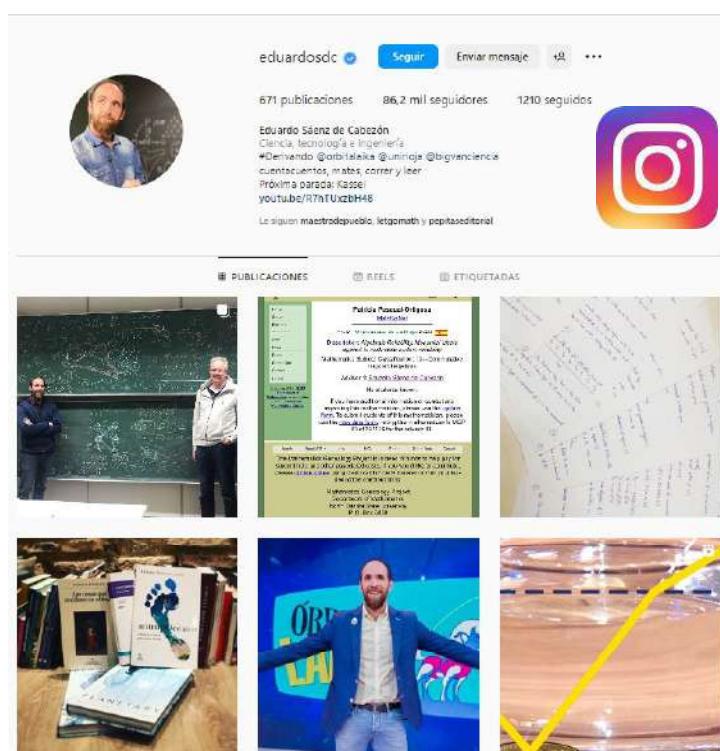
eduardosdc

Seguir

Enviar mensaje

671 publicaciones

86,2 mil seguidores

1210 seguidos

Eduardo Sáenz de Cabezón
Ciencia, tecnología e ingeniería
#Derivando @orbitalaika @unirioja @bigvanciencia
cuentacuentos, mates, correr y leer
Próxima parada: Kassel
youtu.be/R7hTUxzbH48

Le siguen maestrodepueblo, letgomath y pepitaseditorial

PUBLICACIONES

REELS

ETIQUETADAS

Patricia Pascual-Ortigosa

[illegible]

Directores: Agustín Pascual Marín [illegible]

Mathematics Subject Classification: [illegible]

Advisor 1: Eduardo Sáenz de Cabezón

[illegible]

Mathematics Genealogy Project

ÓRB

LA